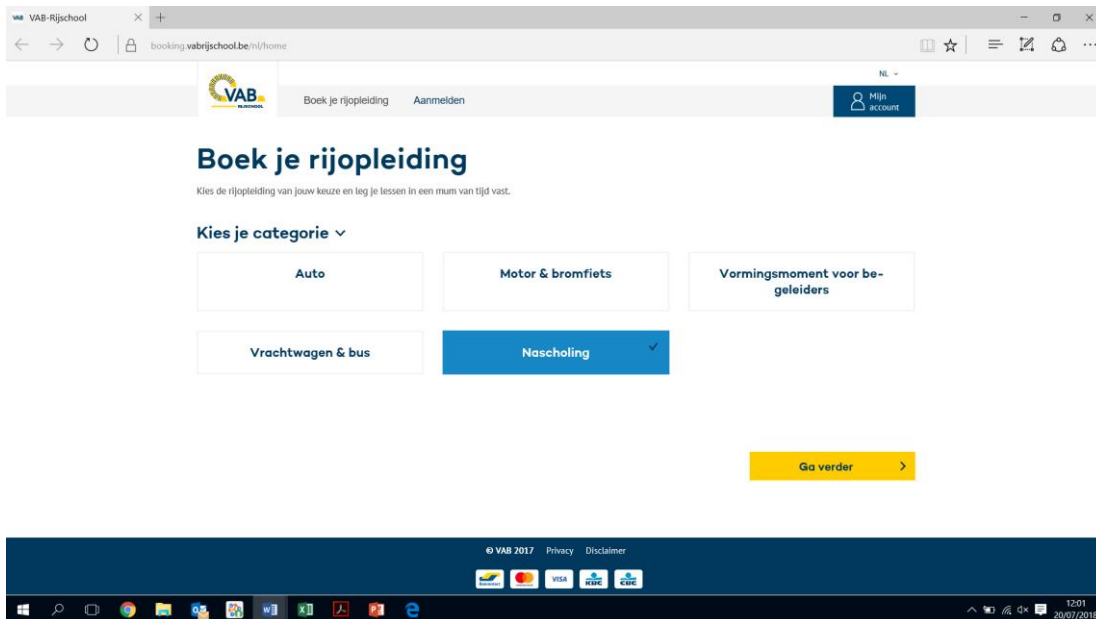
VAB-Rijschool

booking.vabrijschool.be/nl/home

VAB RIJSCHOOL

NL

Boek je rijopleiding Aanmelden

Mijn account

Boek je rijopleiding

Kies de rijopleiding van jouw keuze en leg je lessen in een mum van tijd vast.

Kies je categorie

Auto

Motor & bromfiets

Vormingsmoment voor begeleiders

Vrachtwagen & bus

Nascholing

Ga verder

© VAB 2017 Privacy Disclaimer

VISA KBC CBC

12:01
20/07/2018